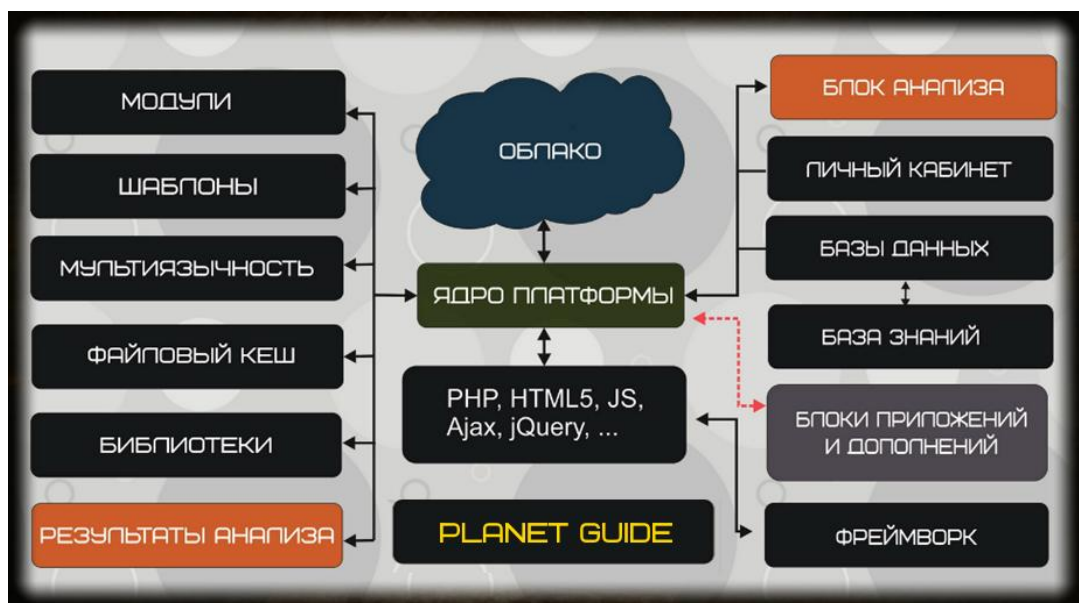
МОДУЛИ

ШАБЛОНЫ

МУЛЬТИЯЗЫЧНОСТЬ

ФАЙЛОВЫЙ КЕШ

БИБЛИОТЕКИ

РЕЗУЛЬТАТЫ АНАЛИЗА

ОБЛАКО

ЯДРО ПЛАТФОРМЫ

PHP, HTML5, JS, Ajax, jQuery, ...

PLANET GUIDE

БЛОК АНАЛИЗА

ЛИЧНЫЙ КАБИНЕТ

БАЗЫ ДАННЫХ

БАЗА ЗНАНИЙ

БЛОКИ ПРИЛОЖЕНИЙ И ДОПОЛНЕНИЙ

ФРЕЙМВОРК